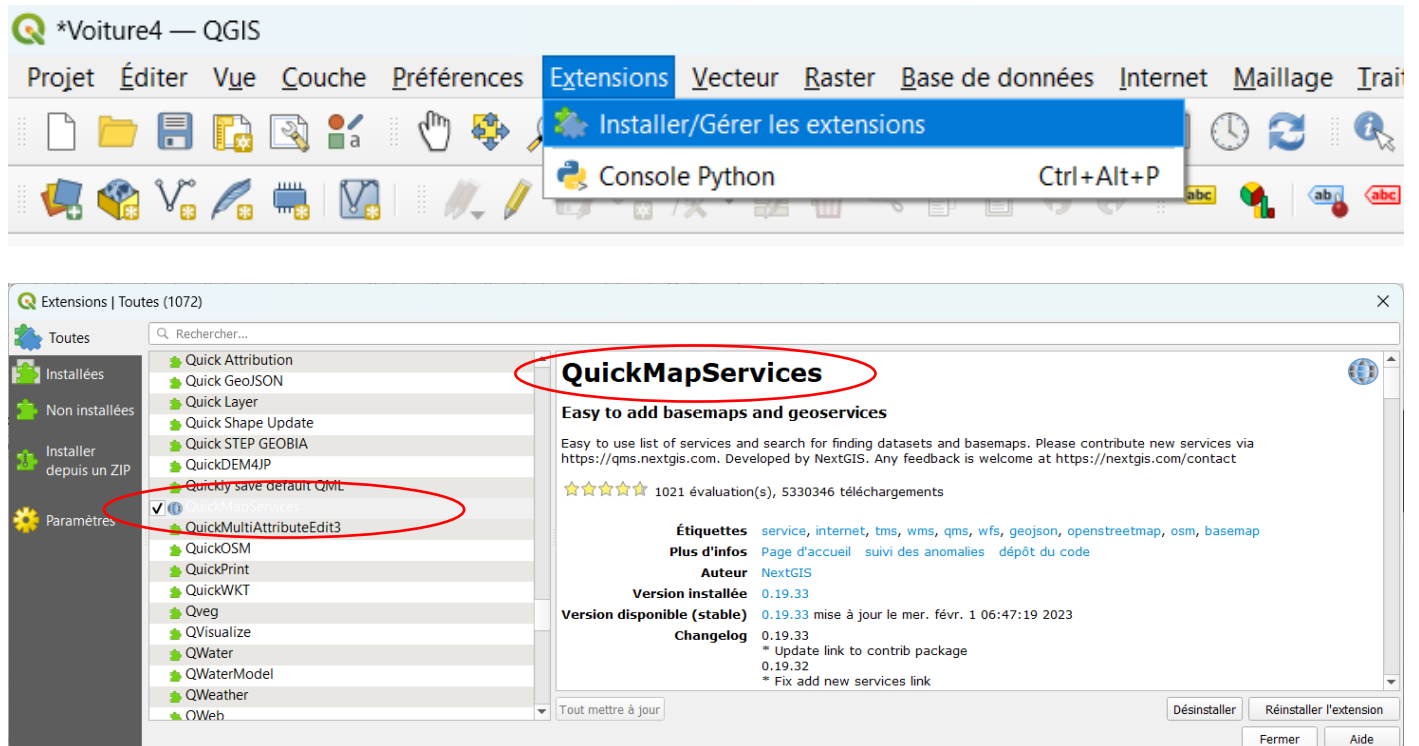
*Voiture4 — QGIS

Projet Éditer Vue Couche Préférences Extensions Vecteur Raster Base de données Internet Maillage Trait

Installer/Gérer les extensions
Console Python Ctrl+Alt+P

abc abc abc

Extensions | Toutes (1072)

Toutes
Installées
Non installées
Installer depuis un ZIP
Paramètres

Rechercher...

Quick Attribution
Quick GeoJSON
Quick Layer
Quick Shape Update
Quick STEP GEOBIA
QuickDEM4JP
Quickly save default QML
QuickMapServices
QuickMultiAttributeEdit3
QuickOSM
QuickPrint
QuickWKT
Qveg
QVisualize
QWater
QWaterModel
QWeather
QWeb

QuickMapServices

Easy to add basemaps and geoservices

Easy to use list of services and search for finding datasets and basemaps. Please contribute new services via https://qms.nextgis.com. Developed by NextGIS. Any feedback is welcome at https://nextgis.com/contact

1021 évaluation(s), 5330346 téléchargements

| | |
|---|---|
| Étiquettes | service, internet, tms, wms, qms, wfs, geojson, openstreetmap, osm, basemap |
| Plus d'infos | Page d'accueil suivi des anomalies dépôt du code |
| Auteur | NextGIS |
| Version installée | 0.19.33 |
| Version disponible (stable) | 0.19.33 mise à jour le mer. févr. 1 06:47:19 2023 |
| Changelog | 0.19.33<br>* Update link to contrib package<br>0.19.32<br>* Fix add new services link |

Tout mettre à jour

Désinstaller
Réinstaller l'extension
Fermer
Aide